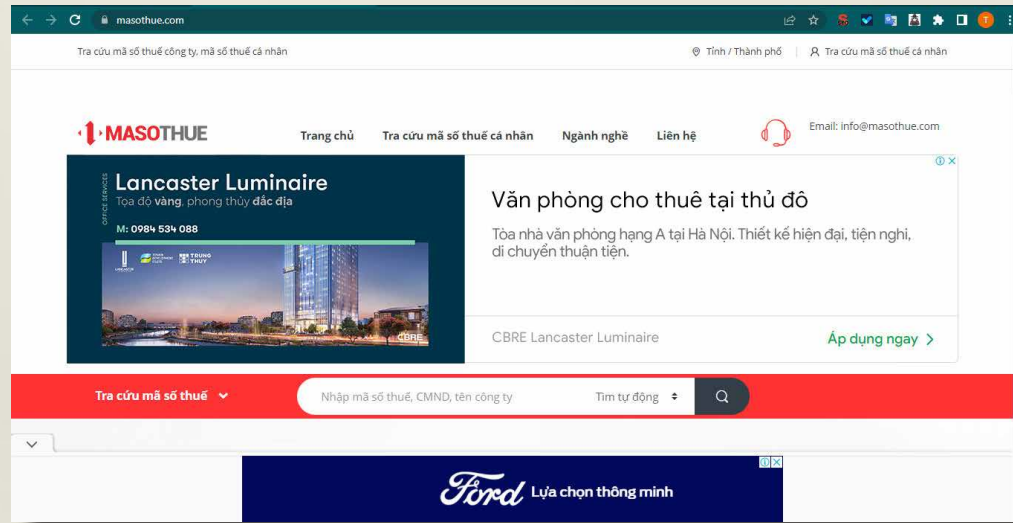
masothue.com

Tra cứu mã số thuế công ty, mã số thuế cá nhân

Tỉnh / Thành phố

Tra cứu mã số thuế cá nhân

MASOTHUE

Trang chủ

Tra cứu mã số thuế cá nhân

Ngành nghề

Liên hệ

Email: info@masothue.com

OFFICE SERVICES

Lancaster Luminaire

Tọa độ vàng, phong thủy đắc địa

M: 0984 534 088

TRUNG THUY

CBRE

Văn phòng cho thuê tại thủ đô

Tòa nhà văn phòng hạng A tại Hà Nội. Thiết kế hiện đại, tiện nghi, di chuyển thuận tiện.

CBRE Lancaster Luminaire

Áp dụng ngay

Tra cứu mã số thuế

Nhập mã số thuế, CMND, tên công ty

Tìm tự động

Ford

Lựa chọn thông minh